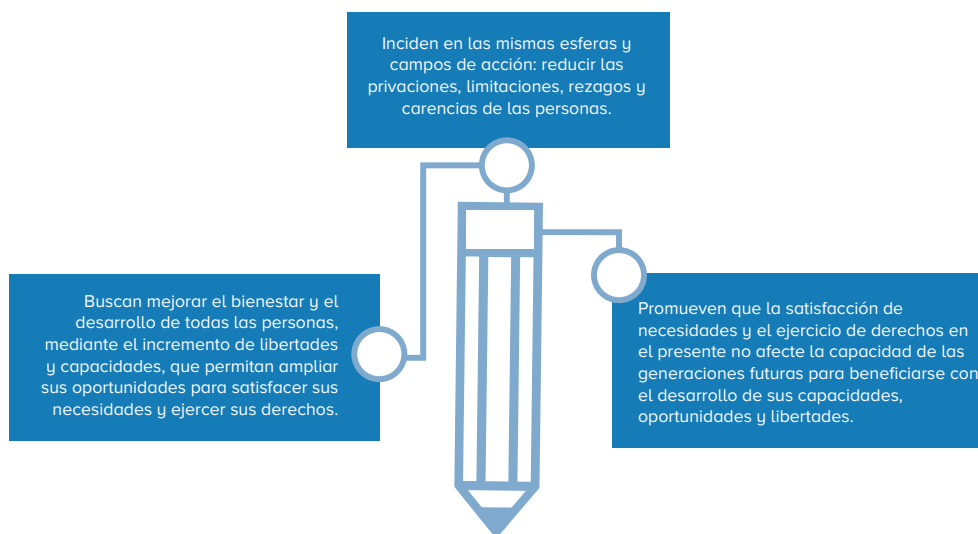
Inciden en las mismas esferas y campos de acción: reducir las privaciones, limitaciones, rezagos y carencias de las personas.

Buscan mejorar el bienestar y el desarrollo de todas las personas, mediante el incremento de libertades y capacidades, que permitan ampliar sus oportunidades para satisfacer sus necesidades y ejercer sus derechos.

Promueven que la satisfacción de necesidades y el ejercicio de derechos en el presente no afecte la capacidad de las generaciones futuras para beneficiarse con el desarrollo de sus capacidades, oportunidades y libertades.